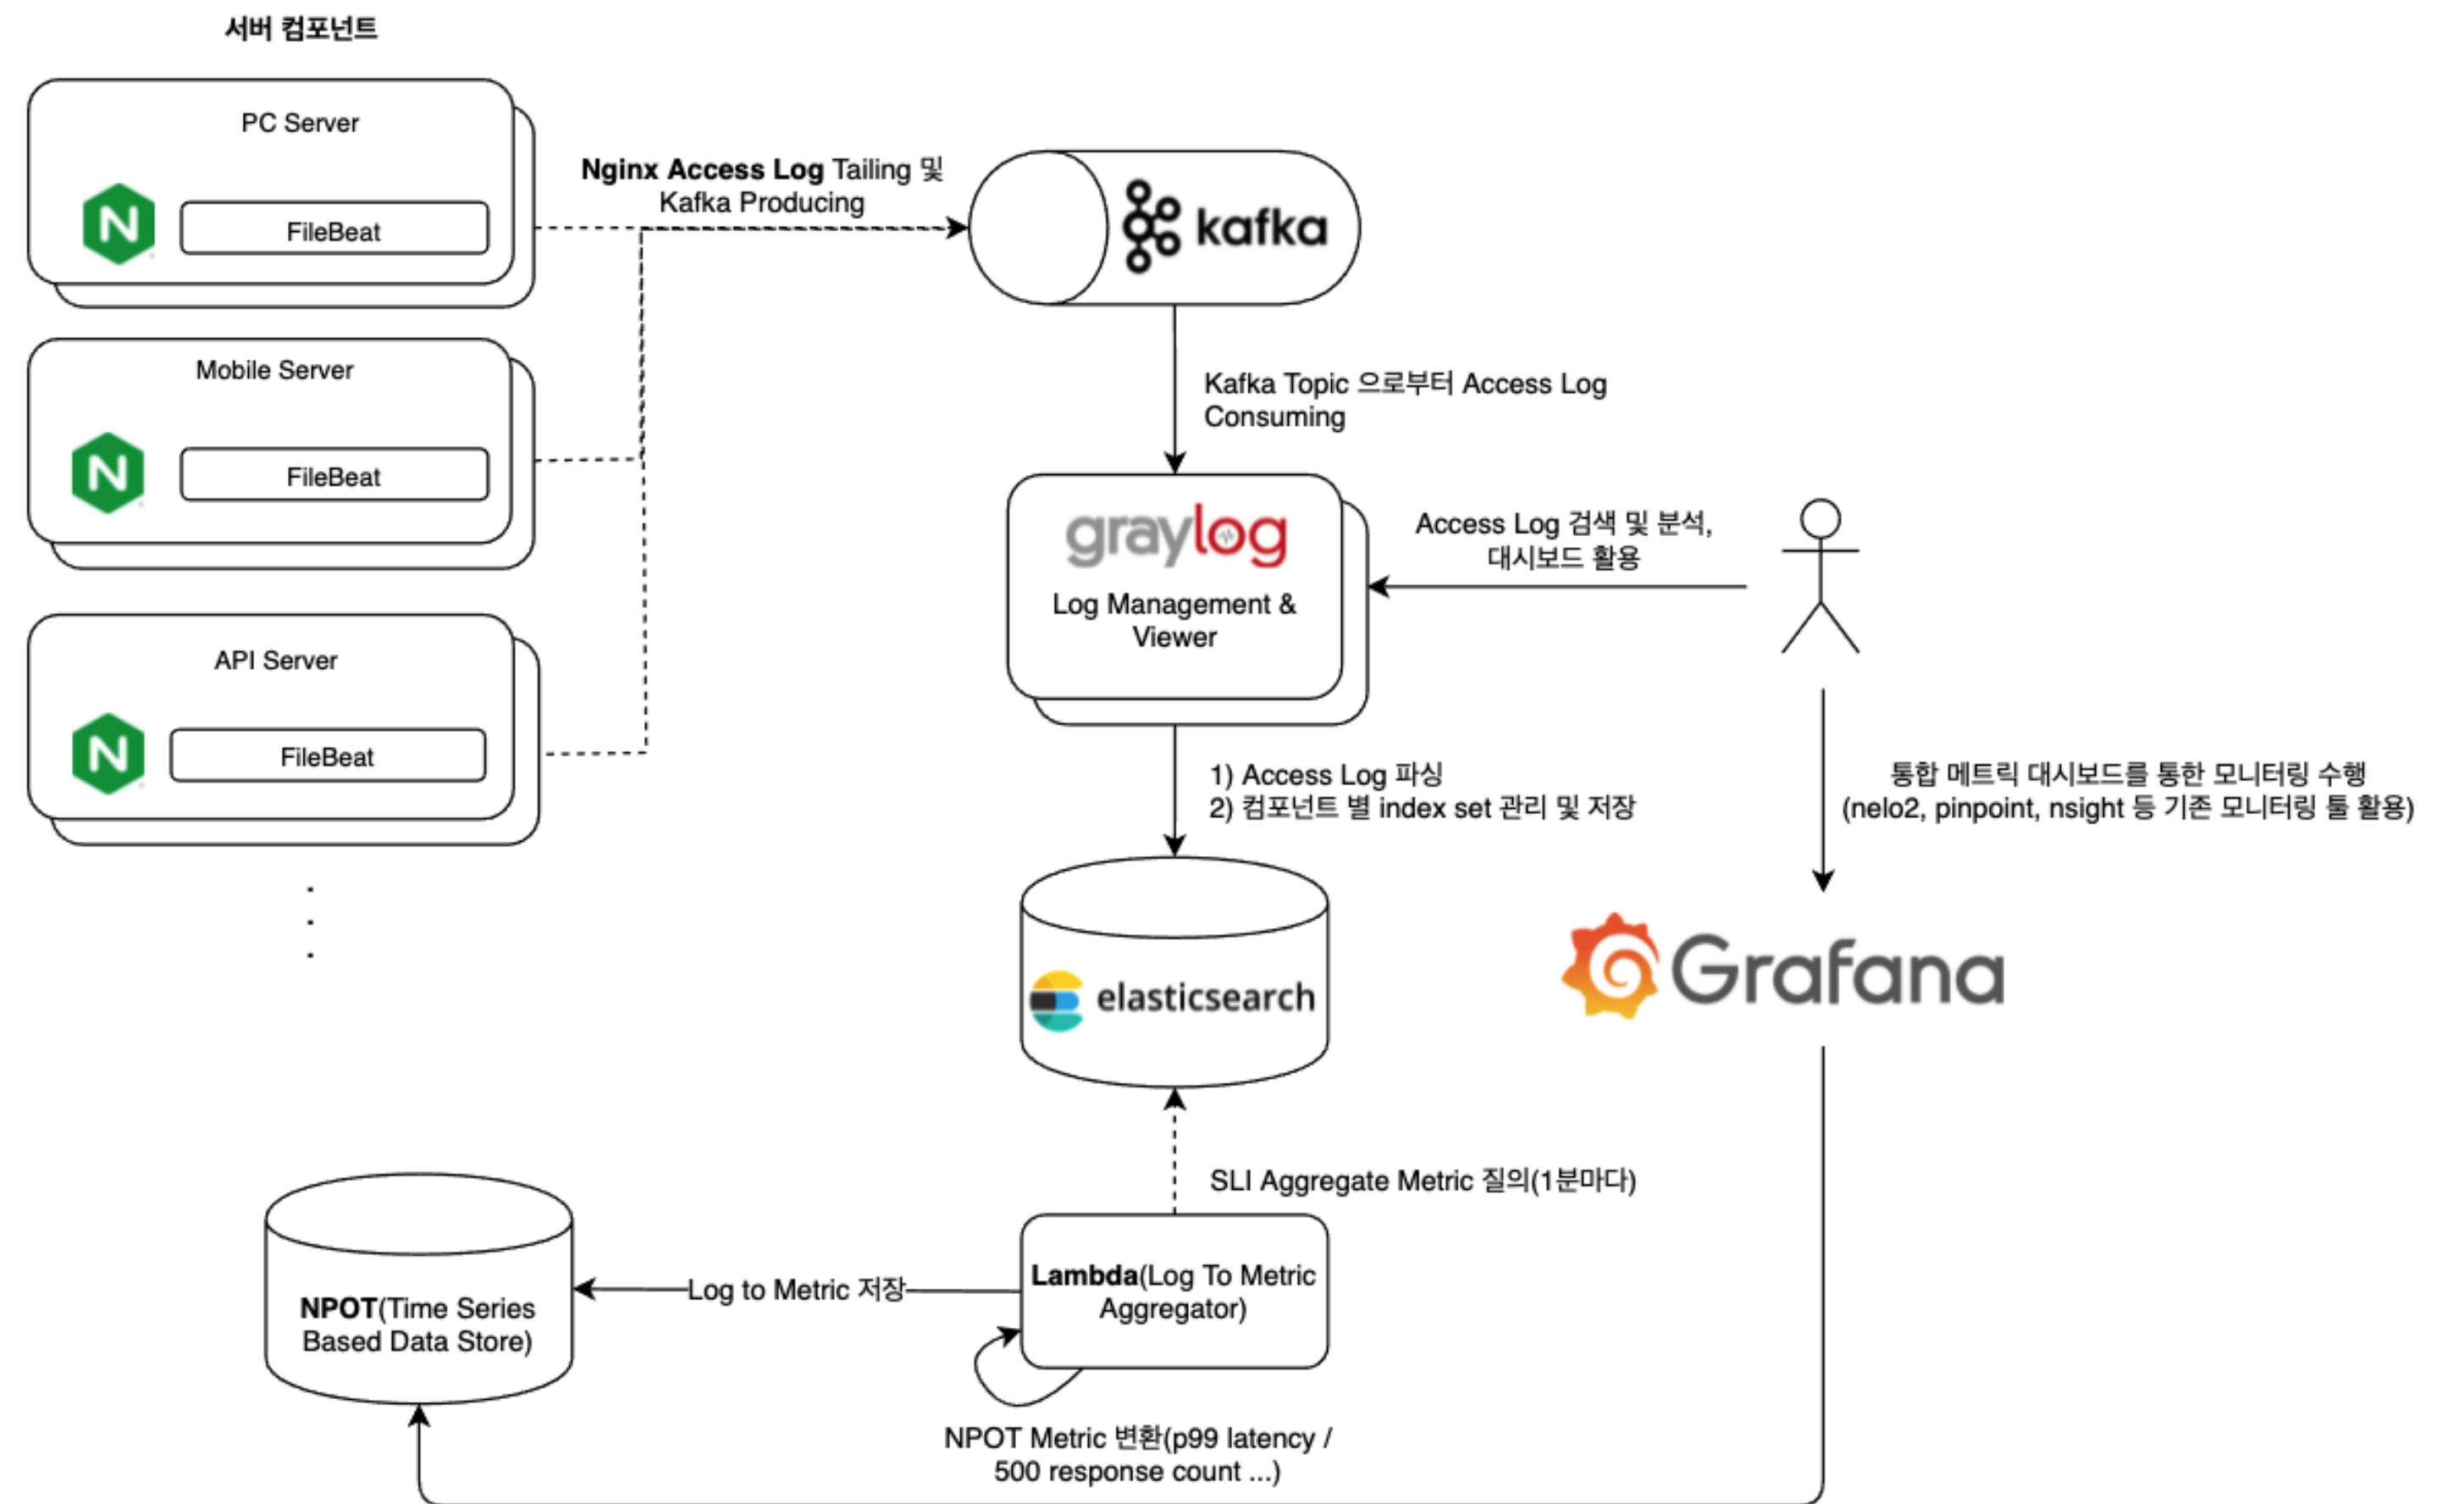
서버 컴포넌트

PC Server

N

FileBeat

Mobile Server

N

FileBeat

API Server

N

FileBeat

. . .

Nginx Access Log Tailing 및 Kafka Producing

kafka

Kafka Topic 으로부터 Access Log Consuming

graylog

Log Management & Viewer

Access Log 검색 및 분석, 대시보드 활용

1) Access Log 파싱
2) 컴포넌트 별 index set 관리 및 저장

통합 메트릭 대시보드를 통한 모니터링 수행
(nelo2, pinpoint, nsight 등 기존 모니터링 툴 활용)

elasticsearch

Grafana

SLI Aggregate Metric 질의(1분마다)

NPOT(Time Series Based Data Store)

Log to Metric 저장

Lambda(Log To Metric Aggregator)

NPOT Metric 변환(p99 latency / 500 response count ...)